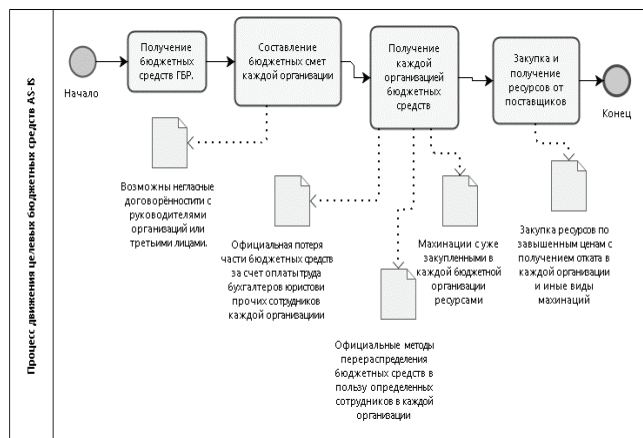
Процесс движения целевых бюджетных средств AS-IS

Начало

Получение бюджетных средств ГБР.

Составление бюджетных смет каждой организации

Получение каждой организацией бюджетных средств

Закупка и получение ресурсов от поставщиков

Конец

Возможны негласные договорённости с руководителями организаций или третьими лицами.

Официальная потеря части бюджетных средств за счет оплаты труда бухгалтеров юристови прочих сотрудников каждой организации

Официальные методы перераспределения бюджетных средств в пользу определенных сотрудников в каждой организации

Махинации с уже закупленными в каждой бюджетной организации ресурсами

Закупка ресурсов по завышенным ценам с получением отката в каждой организации и иные виды махинаций